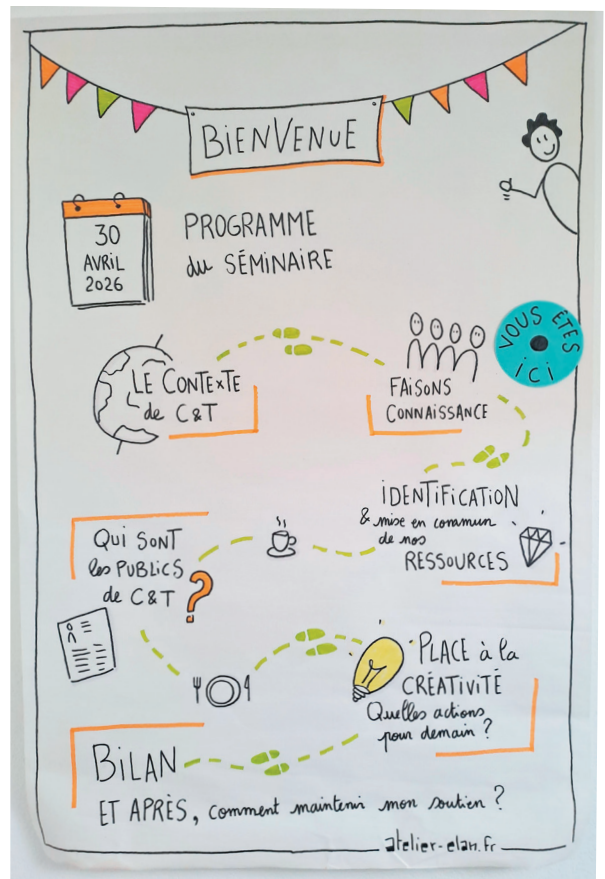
BIENVENUE

30 AVRIL 2026

PROGRAMME du SÉMINAIRE

VOUS ÊTES ICI

LE CONTEXTE de C&T

FAISONS CONNAISSANCE

IDENTIFICATION & mise en commun de nos RESSOURCES

Qui sont les PUBLICS de C&T ?

PLACE à la CRÉATIVITÉ
Quelles actions pour demain ?

BILAN
ET APRÈS, comment maintenir mon soutien ?

atelier-elan.fr